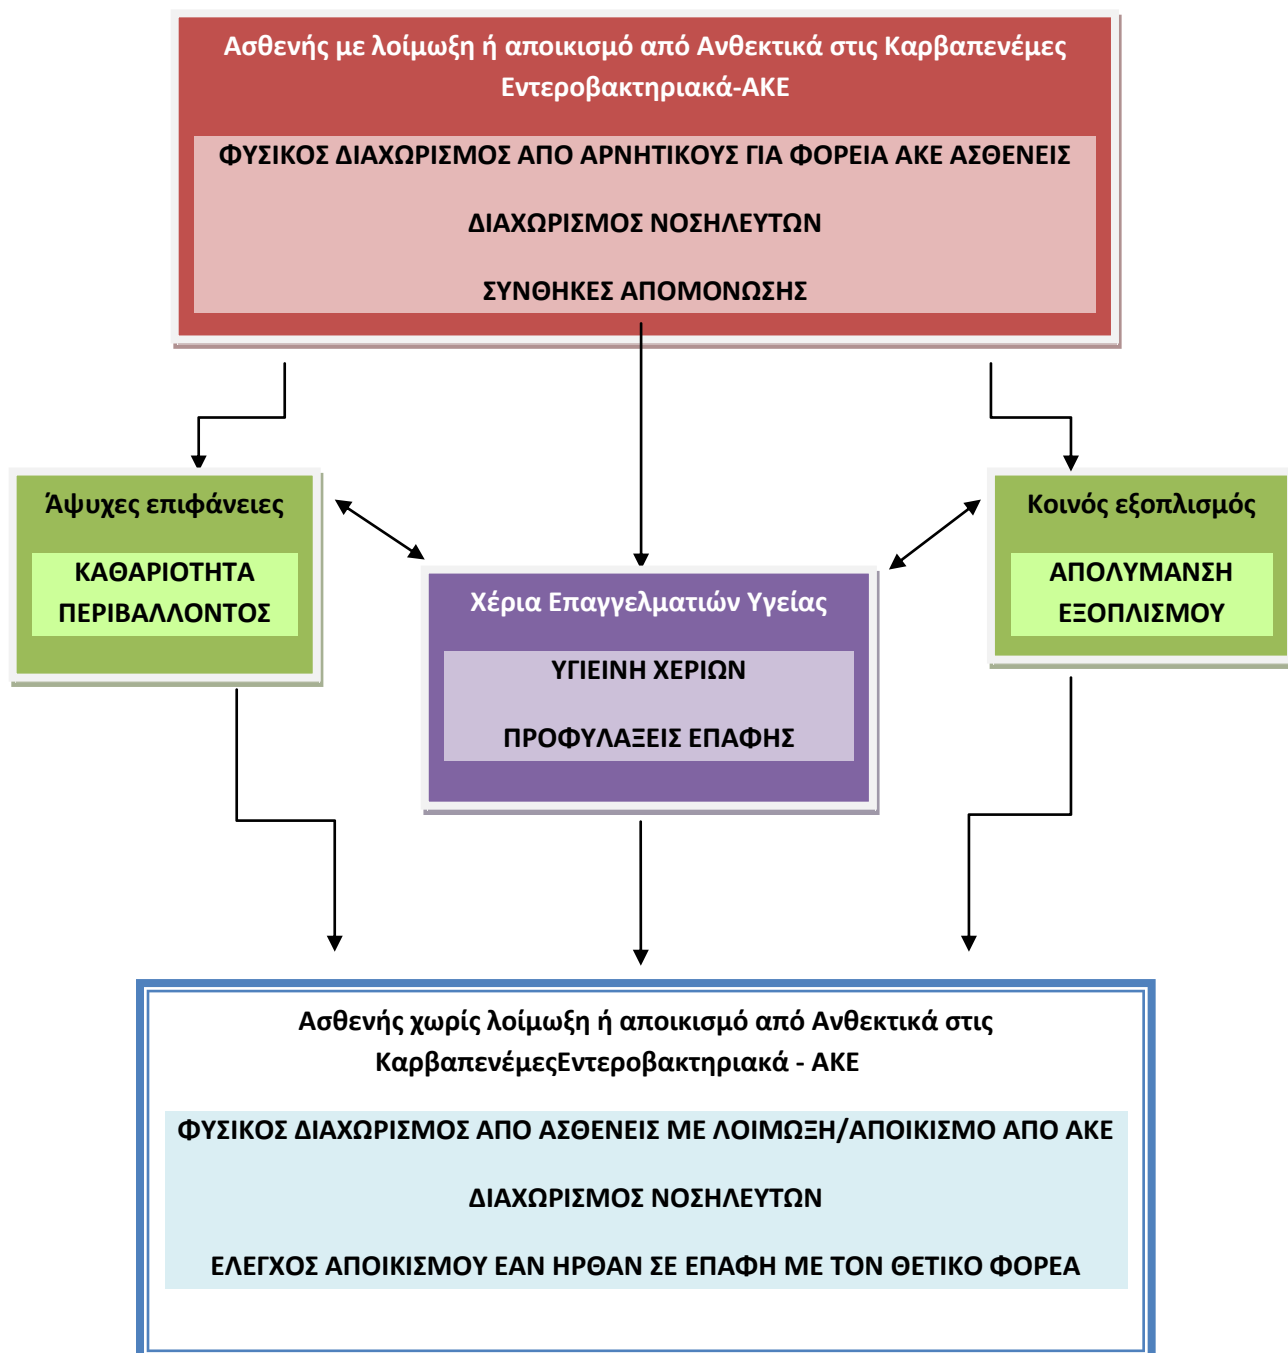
Ασθενής με λοίμωξη ή αποικισμό από Ανθεκτικά στις Καρβαπενέμες Εντεροβακτηριακά-ΑΚΕ

ΦΥΣΙΚΟΣ ΔΙΑΧΩΡΙΣΜΟΣ ΑΠΟ ΑΡΝΗΤΙΚΟΥΣ ΓΙΑ ΦΟΡΕΙΑ ΑΚΕ ΑΣΘΕΝΕΙΣ

ΔΙΑΧΩΡΙΣΜΟΣ ΝΟΣΗΛΕΥΤΩΝ

ΣΥΝΘΗΚΕΣ ΑΠΟΜΟΝΩΣΗΣ

Άψυχες επιφάνειες

ΚΑΘΑΡΙΟΤΗΤΑ ΠΕΡΙΒΑΛΛΟΝΤΟΣ

Χέρια Επαγγελματιών Υγείας

ΥΓΙΕΙΝΗ ΧΕΡΙΩΝ

ΠΡΟΦΥΛΑΞΕΙΣ ΕΠΑΦΗΣ

Κοινός εξοπλισμός

ΑΠΟΛΥΜΑΝΣΗ ΕΞΟΠΛΙΣΜΟΥ

Ασθενής χωρίς λοίμωξη ή αποικισμό από Ανθεκτικά στις ΚαρβαπενέμεςΕντεροβακτηριακά - ΑΚΕ

ΦΥΣΙΚΟΣ ΔΙΑΧΩΡΙΣΜΟΣ ΑΠΟ ΑΣΘΕΝΕΙΣ ΜΕ ΛΟΙΜΩΞΗ/ΑΠΟΙΚΙΣΜΟ ΑΠΟ ΑΚΕ

ΔΙΑΧΩΡΙΣΜΟΣ ΝΟΣΗΛΕΥΤΩΝ

ΕΛΕΓΧΟΣ ΑΠΟΙΚΙΣΜΟΥ ΕΑΝ ΗΡΘΑΝ ΣΕ ΕΠΑΦΗ ΜΕ ΤΟΝ ΘΕΤΙΚΟ ΦΟΡΕΑ